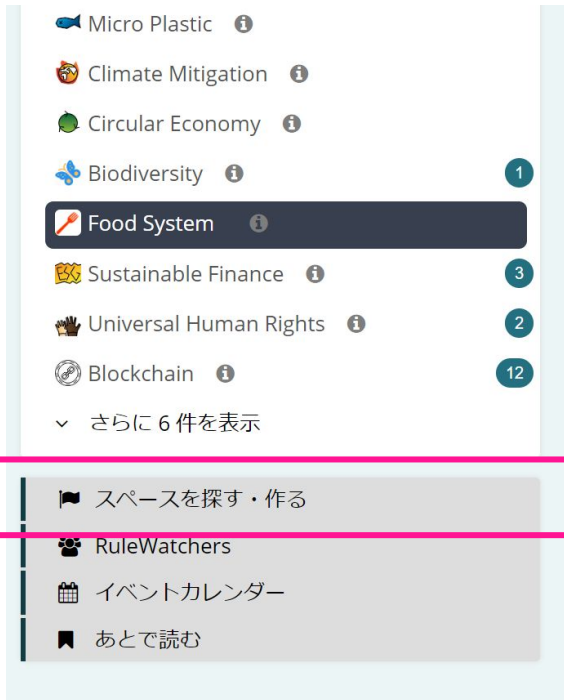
Micro Plastic
Climate Mitigation
Circular Economy
Biodiversity 1
Food System
Sustainable Finance 3
Universal Human Rights 2
Blockchain 12
さらに 6 件を表示

スペースを探す・作る
RuleWatchers
イベントカレンダー
あとで読む